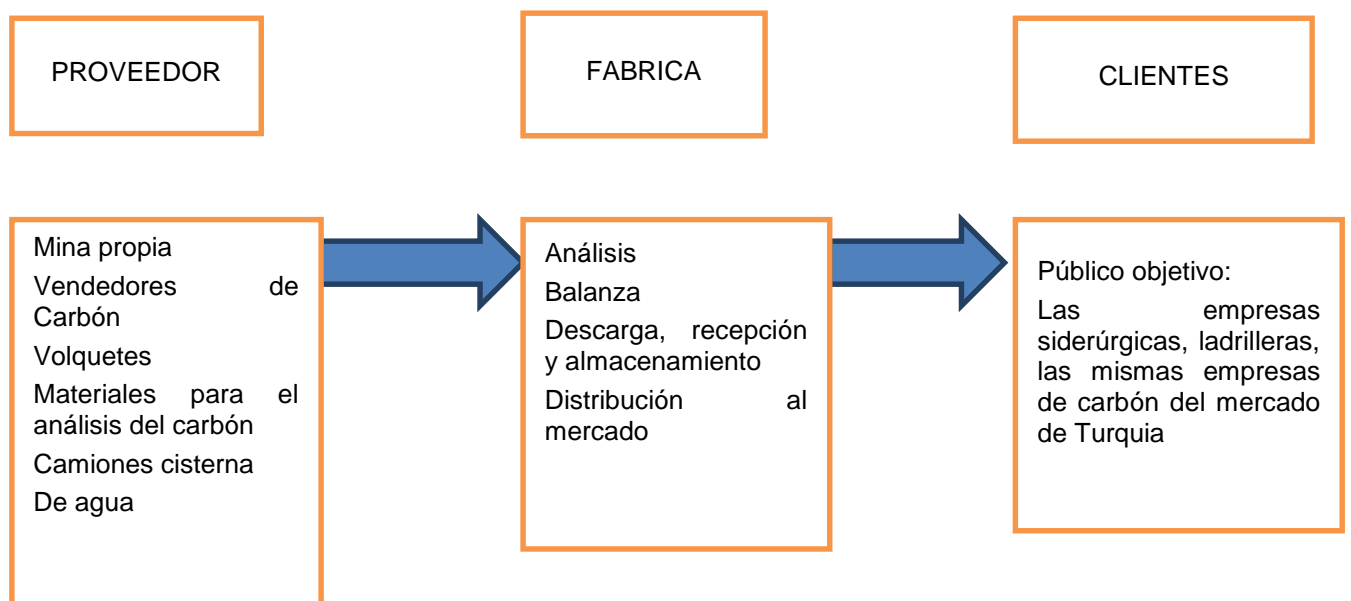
PROVEEDOR

FABRICA

CLIENTES

Mina propia

Vendedores de Carbón

Volquetes

Materiales para el análisis del carbón

Camiones cisterna

De agua

Análisis

Balanza

Descarga, recepción y almacenamiento

Distribución al mercado

Público objetivo:

Las empresas siderúrgicas, ladrilleras, las mismas empresas de carbón del mercado de Turquia